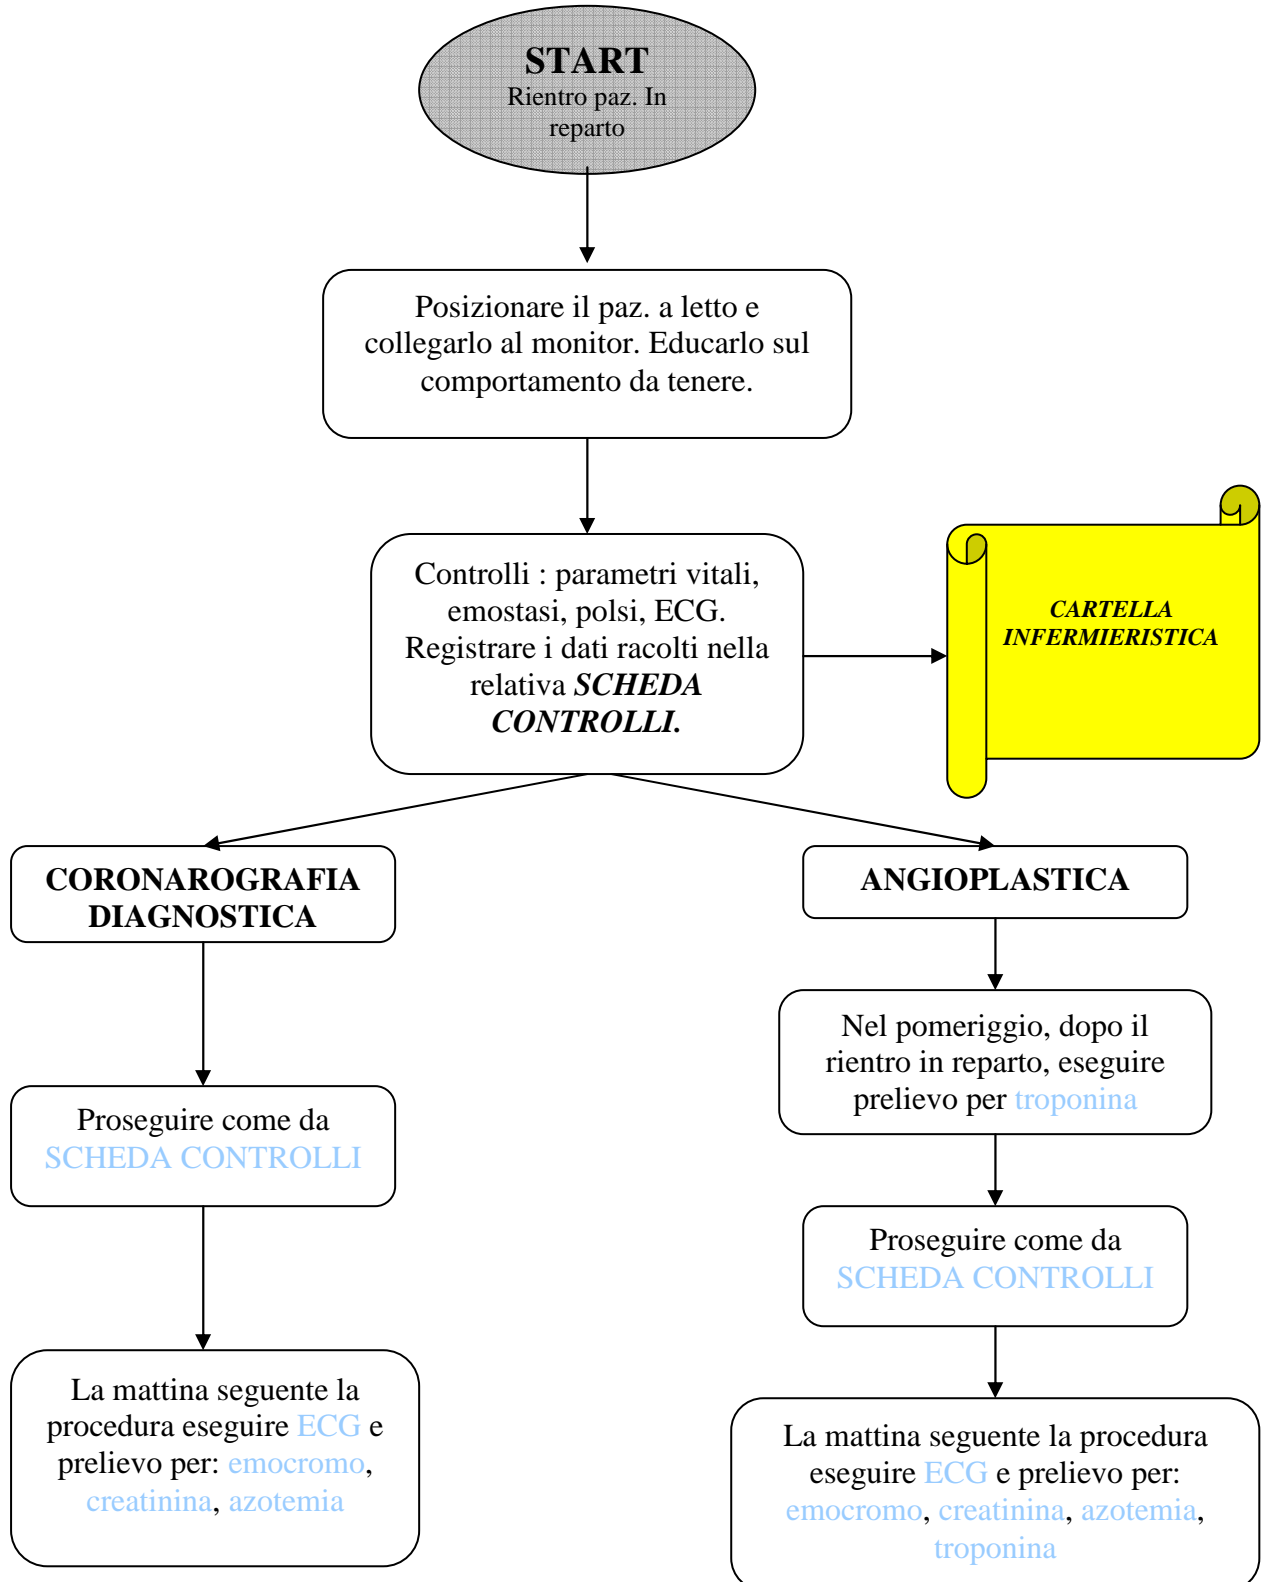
START
Rientro paz. In reparto

Posizionare il paz. a letto e collegarlo al monitor. Educarlo sul comportamento da tenere.

Controlli : parametri vitali, emostasi, polsi, ECG. Registrare i dati racolti nella relativa ***SCHEDA CONTROLLI.***

***CARTELLA INFERMIERISTICA***

**CORONAROGRAFIA DIAGNOSTICA**

**ANGIOPLASTICA**

Proseguire come da SCHEDA CONTROLLI

La mattina seguente la procedura eseguire ECG e prelievo per: emocromo, creatinina, azotemia

Nel pomeriggio, dopo il rientro in reparto, eseguire prelievo per troponina

Proseguire come da SCHEDA CONTROLLI

La mattina seguente la procedura eseguire ECG e prelievo per: emocromo, creatinina, azotemia, troponina